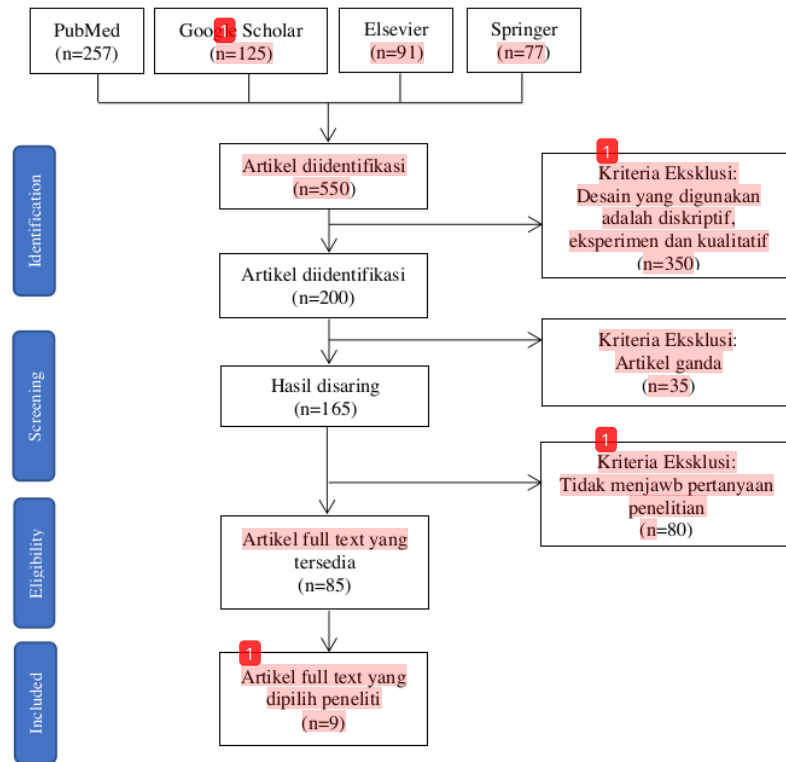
PubMed
(n=257)

Google Scholar
(n=125)

Elsevier
(n=91)

Springer
(n=77)

Identification

Artikel diidentifikasi
(n=550)

1
Kriteria Eksklusi:
Desain yang digunakan adalah diskriptif, eksperimen dan kualitatif
(n=350)

Artikel diidentifikasi
(n=200)

Screening

Kriteria Eksklusi:
Artikel ganda
(n=35)

Hasil disaring
(n=165)

1
Kriteria Eksklusi:
Tidak menjawb pertanyaan penelitian
(n=80)

Eligibility

Artikel full text yang tersedia
(n=85)

Included

1
Artikel full text yang dipilih peneliti
(n=9)